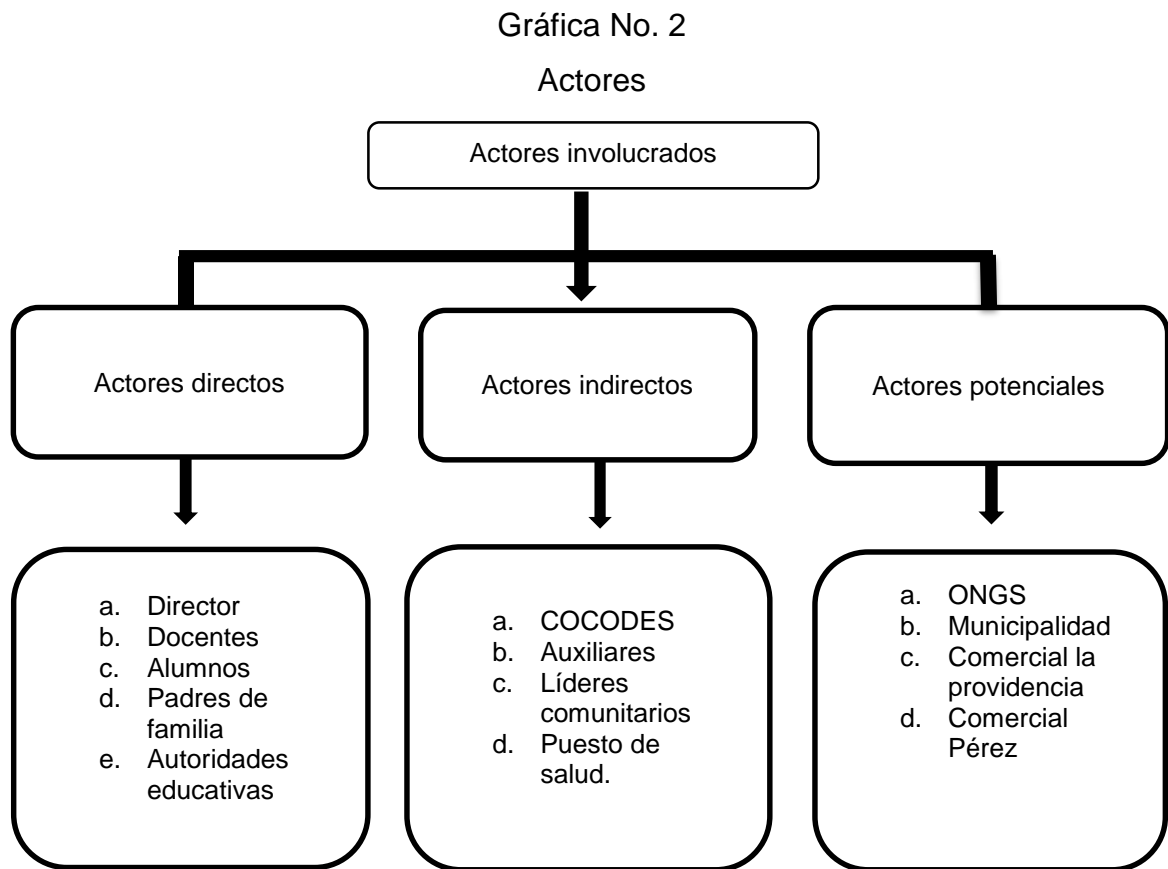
Gráfica No. 2

Actores

Actores involucrados

Actores directos

Actores indirectos

Actores potenciales

a. Director
b. Docentes
c. Alumnos
d. Padres de familia
e. Autoridades educativas

a. COCODES
b. Auxiliares
c. Líderes comunitarios
d. Puesto de salud.

a. ONGS
b. Municipalidad
c. Comercial la providencia
d. Comercial Pérez